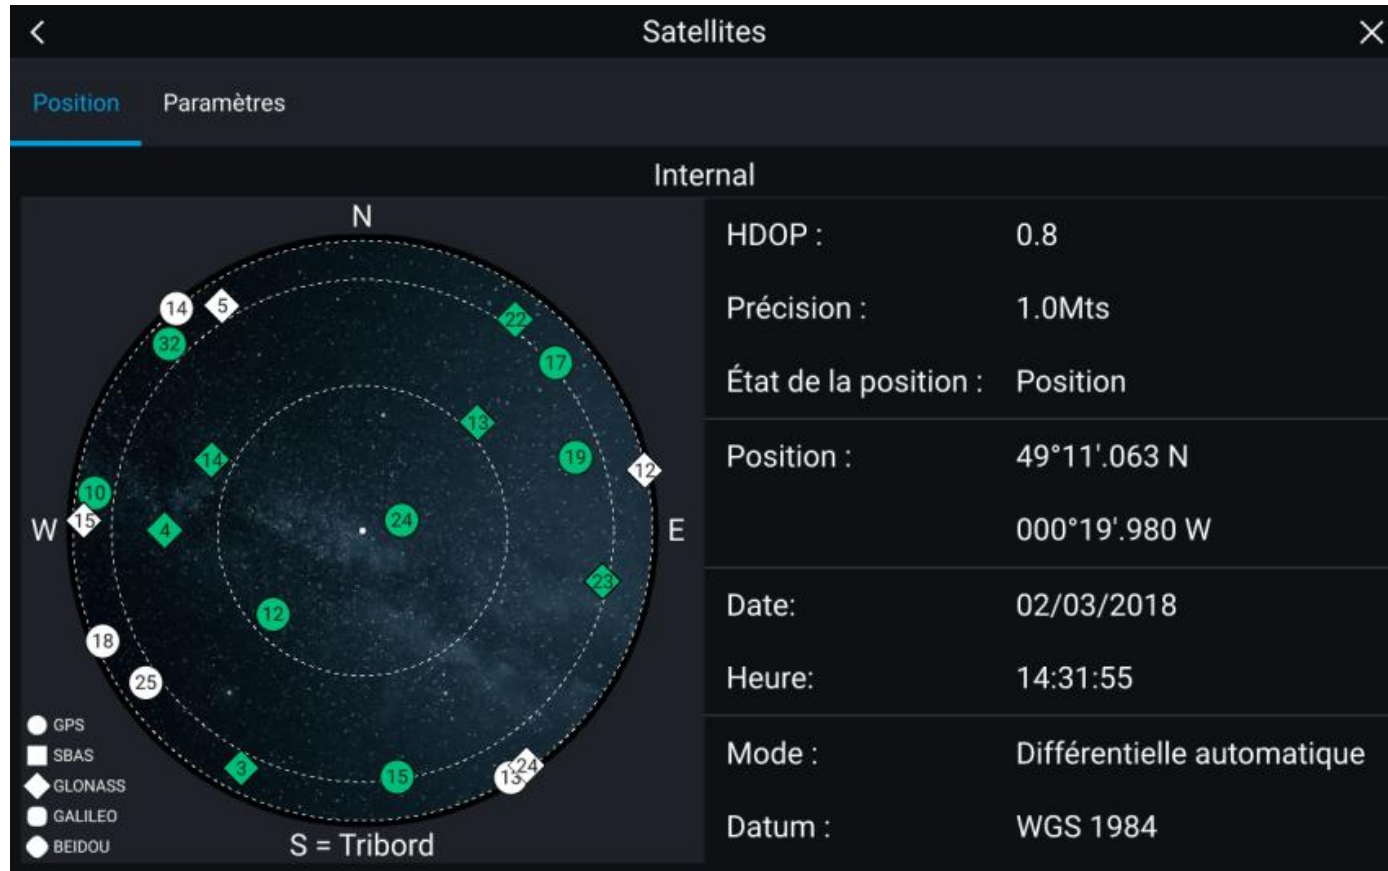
Satellites

Position Paramètres

Internal

N
W
E
S = Tribord

14 5
32
22
17
13
14
19
12
10
15
4
24
23
12
18
25
3
15
13 24

GPS
SBAS
GLONASS
GALILEO
BEIDOU

| | |
|---|---|
| HDOP : | 0.8 |
| Précision : | 1.0Mts |
| État de la position : | Position |
| Position : | 49°11'.063 N |
| | 000°19'.980 W |
| Date: | 02/03/2018 |
| Heure: | 14:31:55 |
| Mode : | Différentielle automatique |
| Datum : | WGS 1984 |